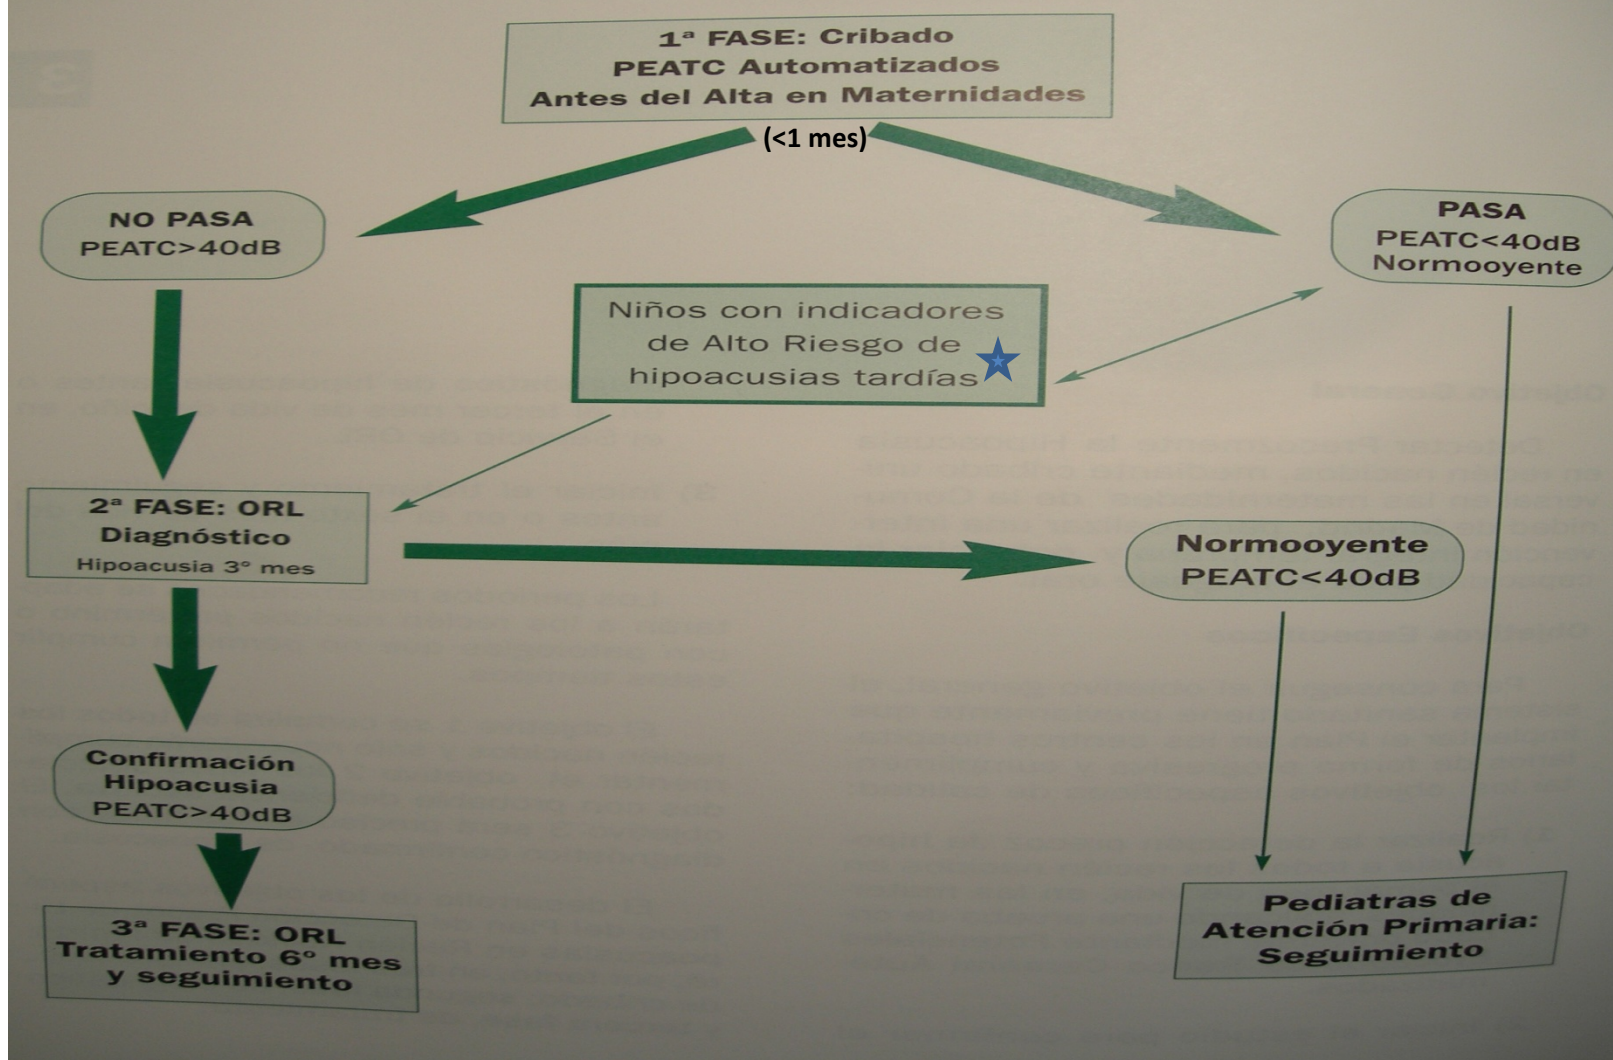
1ª FASE: Cribado
PEATC Automatizados
Antes del Alta en Maternidades

(<1 mes)

NO PASA
PEATC>40dB

PASA
PEATC<40dB
Normooyente

Niños con indicadores de Alto Riesgo de hipoacusias tardías

2ª FASE: ORL
Diagnóstico
Hipoacusia 3º mes

Normooyente
PEATC<40dB

Confirmación
Hipoacusia
PEATC>40dB

3ª FASE: ORL
Tratamiento 6º mes
y seguimiento

Pediatras de
Atención Primaria:
Seguimiento